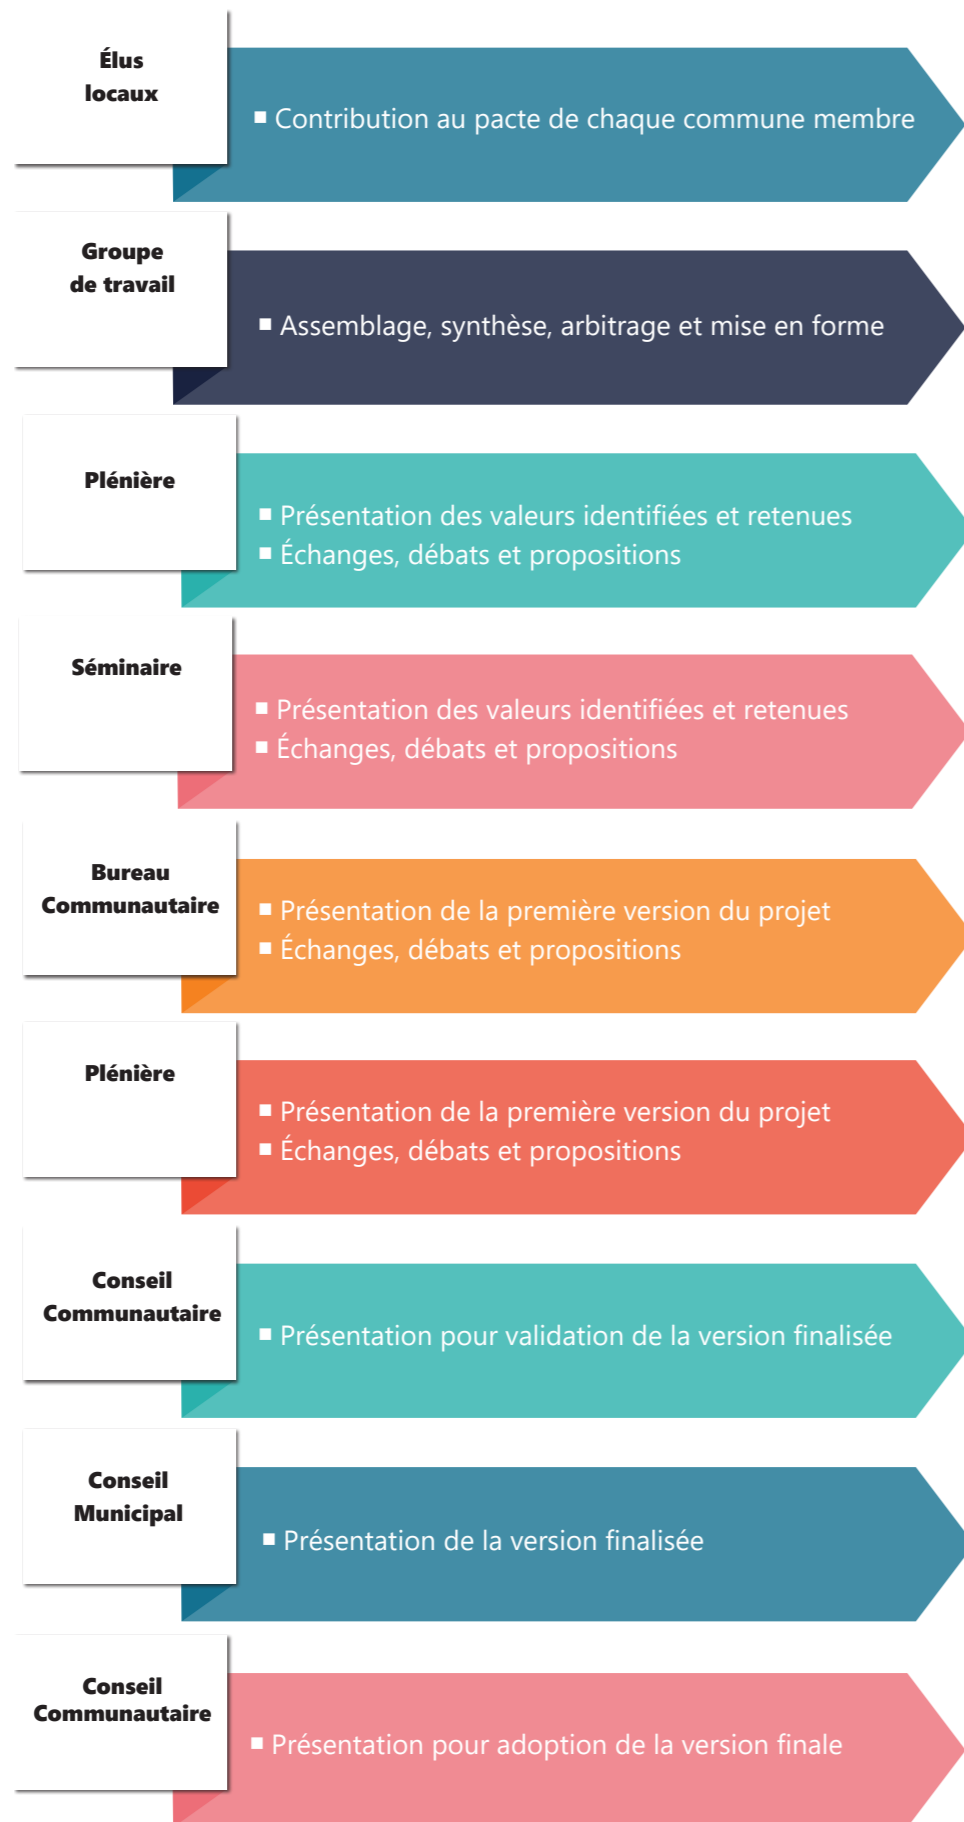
Élus locaux

■ Contribution au pacte de chaque commune membre

Groupe de travail

■ Assemblage, synthèse, arbitrage et mise en forme

Plénière

■ Présentation des valeurs identifiées et retenues
■ Échanges, débats et propositions

Séminaire

■ Présentation des valeurs identifiées et retenues
■ Échanges, débats et propositions

Bureau Communautaire

■ Présentation de la première version du projet
■ Échanges, débats et propositions

Plénière

■ Présentation de la première version du projet
■ Échanges, débats et propositions

Conseil Communautaire

■ Présentation pour validation de la version finalisée

Conseil Municipal

■ Présentation de la version finalisée

Conseil Communautaire

■ Présentation pour adoption de la version finale